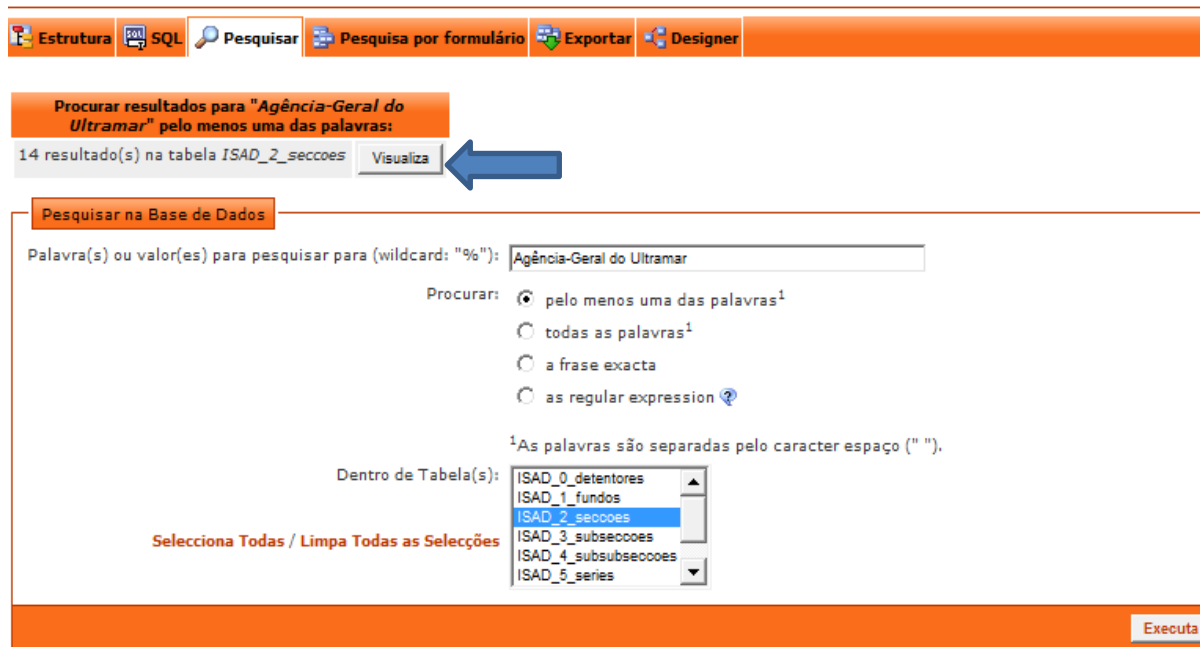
Estrutura SQL Pesquisar Pesquisa por formulário Exportar Designer

Procurar resultados para "*Agência-Geral do Ultramar*" pelo menos uma das palavras:

14 resultado(s) na tabela *ISAD_2_seccoes* Visualiza

Pesquisar na Base de Dados

Palavra(s) ou valor(es) para pesquisar para (wildcard: "%"): Agência-Geral do Ultramar

Procurar: pelo menos uma das palavras$^1$

todas as palavras$^1$

a frase exacta

as regular expression

$^1$As palavras são separadas pelo caracter espaço (" ").

Dentro de Tabela(s): ISAD_0_detentores
ISAD_1_fundos
ISAD_2_seccoes
ISAD_3_subseccoes
ISAD_4_subsubseccoes
ISAD_5_series

Selecciona Todas / Limpa Todas as Selecções

Executa